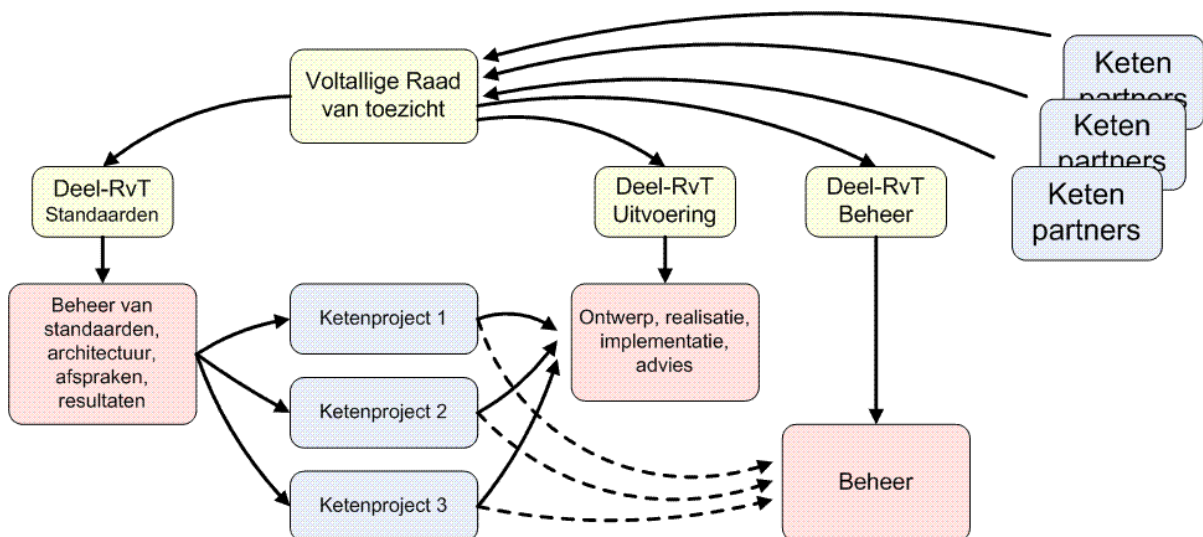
Voltallige Raad van toezicht

Keten partners

Keten partners

Keten partners

Deel-RvT Standaarden

Deel-RvT Uitvoering

Deel-RvT Beheer

Beheer van standaarden, architectuur, afspraken, resultaten

Ketenproject 1

Ketenproject 2

Ketenproject 3

Ontwerp, realisatie, implementatie, advies

Beheer